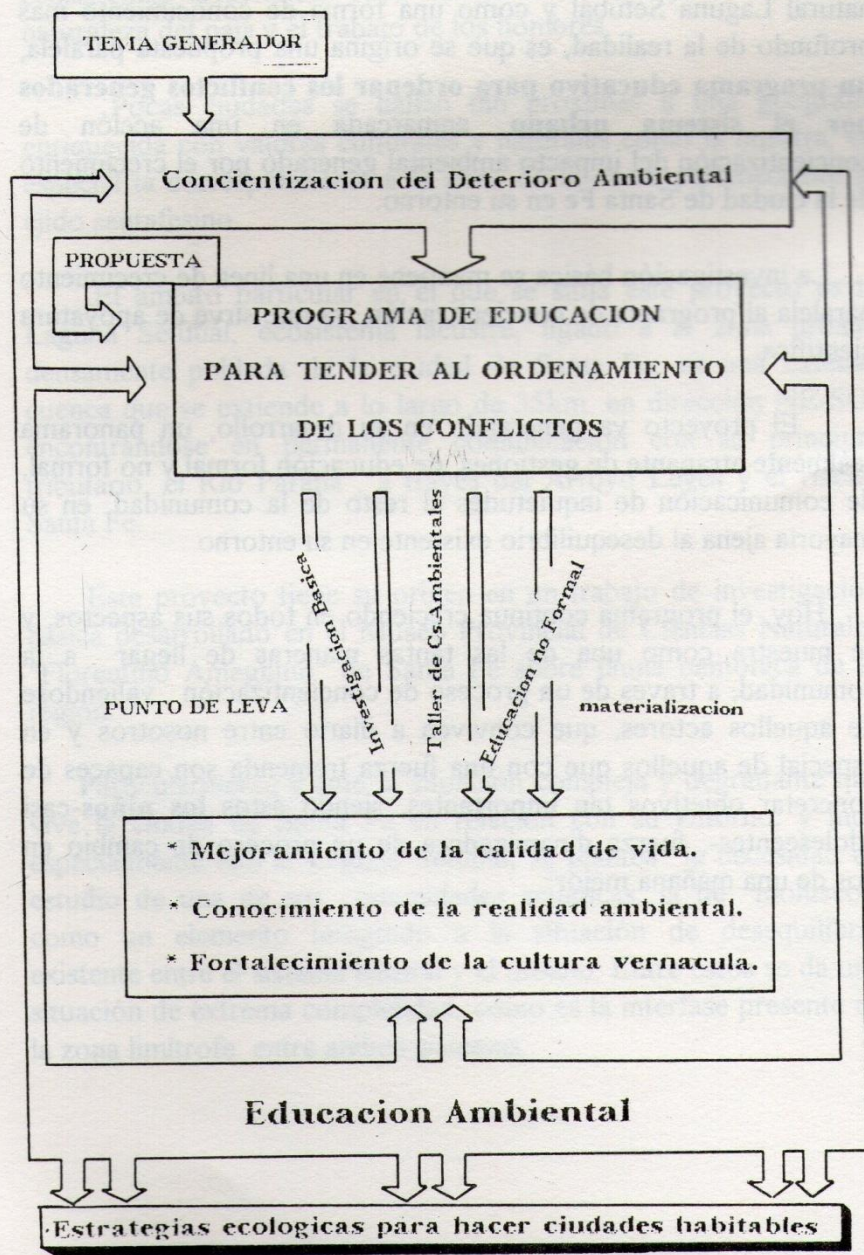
TEMA GENERADOR

Concientizacion del Deterioro Ambiental

PROPUESTA

PROGRAMA DE EDUCACION

PARA TENDER AL ORDENAMIENTO

DE LOS CONFLICTOS

PUNTO DE LEVA

Investigacion Basica

Taller de Cs.Ambientales

Educacion no Formal

materializacion

* Mejoramiento de la calidad de vida.

* Conocimiento de la realidad ambiental.

* Fortalecimiento de la cultura vernacula.

Educacion Ambiental

Estrategias ecologicas para hacer ciudades habitables